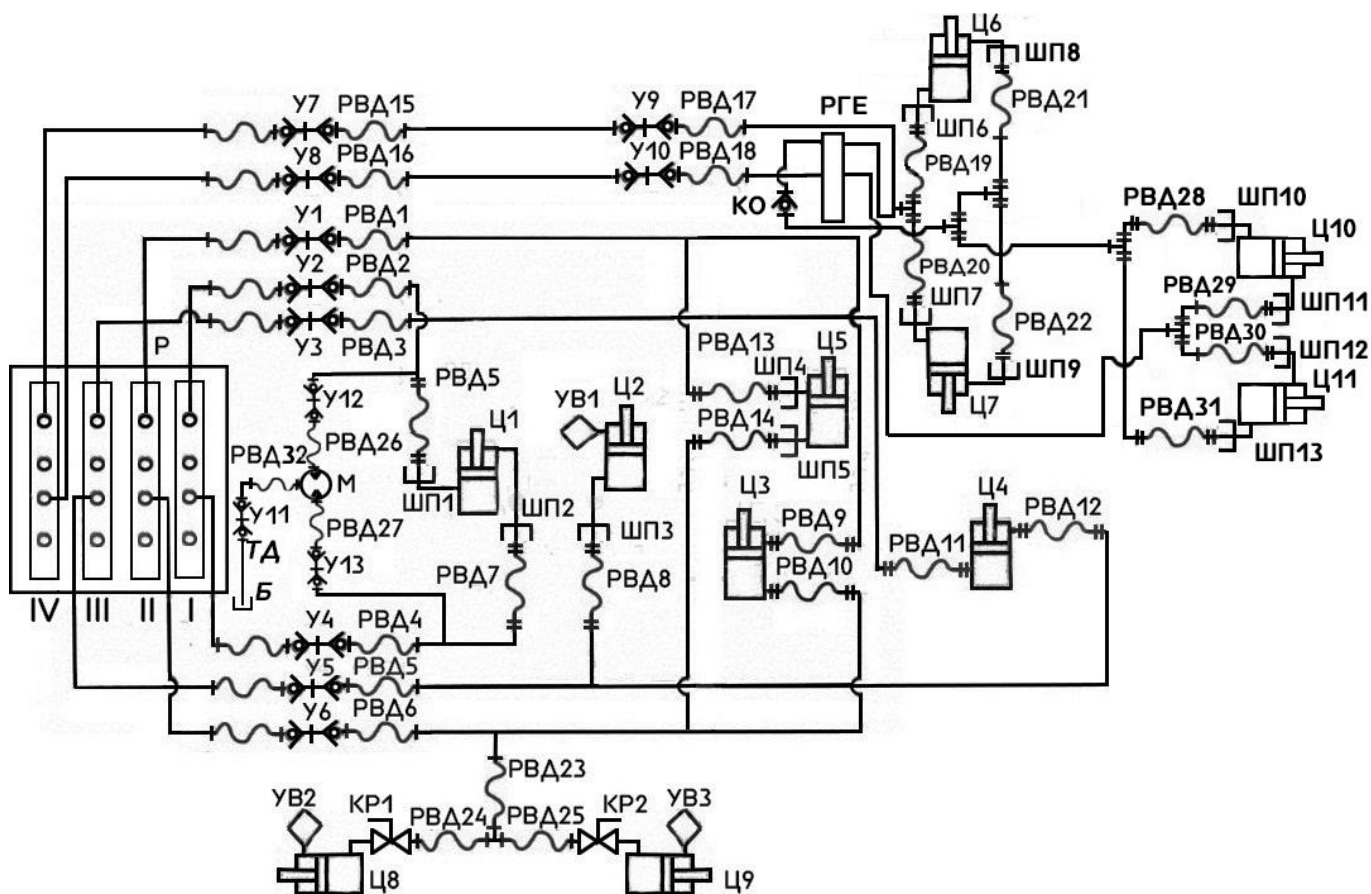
Ц6
ШП8
У7 РВД15
У9 РВД17
РГЕ
РВД21
У8 РВД16
У10 РВД18
ШП6
РВД19
КО
У1 РВД1
РВД28 ШП10
Ц10
У2 РВД2
РВД20
ШП7
РВД29
ШП11
РВД30
ШП12
У3 РВД3
РВД22
Р
РВД13 Ц5
ШП4
ШП9
Ц7
Ц11
РВД5
У12
УВ1 Ц2
РВД14
ШП5
РВД31
ШП13
РВД26
Ц1
РВД32
М
ШП1
ШП2
ШП3
Ц3
РВД9
Ц4
РВД12
У11
ТД
РВД27
У13
РВД7
РВД8
РВД10
РВД11
Б
IV III II I
У4 РВД4
У5 РВД5
У6 РВД6
РВД23
УВ2 КР1 РВД24 РВД25 КР2 УВ3
Ц8
Ц9